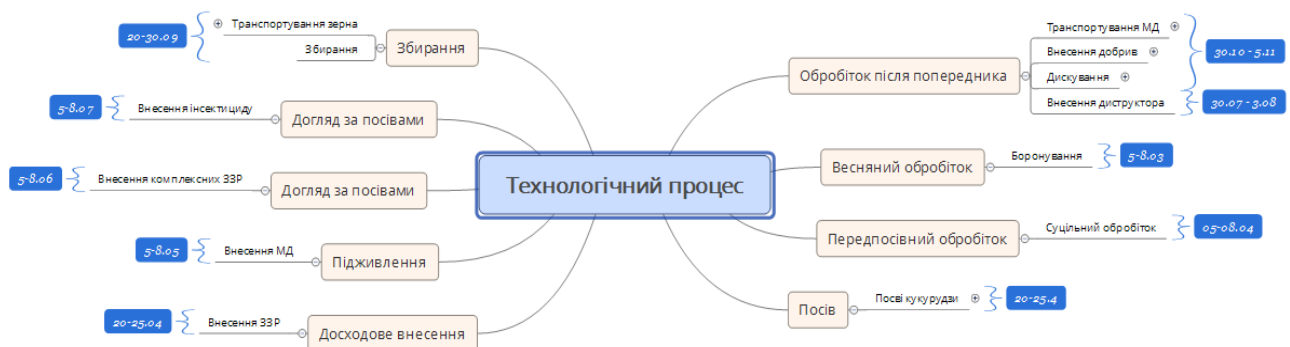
20-30.09
Транспортування зерна
Збирання
Збирання

5-8.07
Внесення інсектициду
Догляд за посівами

5-8.06
Внесення комплексних ЗЗР
Догляд за посівами

5-8.05
Внесення МД
Підживлення

20-25.04
Внесення ЗЗР
Досходове внесення

Технологічний процес

Обробіток після попередника
Транспортування МД
Внесення добрив
Дискування
30.10 - 5.11
Внесення диструктора
30.07 - 3.08

Весняний обробіток
Боронування
5-8.03

Передпосівний обробіток
Суцільний обробіток
05-08.04

Посів
Посві кукурудзи
20-25.4